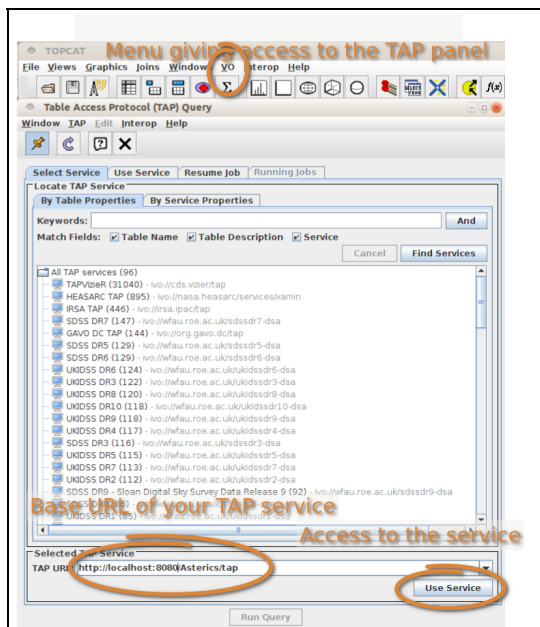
TOPCAT Menu giving access to the TAP panel
File Views Graphics Joins Windows VO Interop Help
$\Sigma$ $f(x)$

Table Access Protocol (TAP) Query
Window TAP Edit Interop Help

Select Service | Use Service | Resume Job | Running Jobs
Locate TAP Service
By Table Properties | By Service Properties
Keywords: And
Match Fields: Table Name Table Description Service
Cancel Find Services

All TAP services (96)
TAPVizieR (31040) - ivo://cds.vizier/tap
HEASARC TAP (895) - ivo://nasa.heasarc/services/xamin
IRSA TAP (446) - ivo://irsa.ipac/tap
SDSS DR7 (147) - ivo://wfau.roe.ac.uk/sdssdr7-dsa
GAVO DC TAP (144) - ivo://org.gavo.dc/tap
SDSS DR5 (129) - ivo://wfau.roe.ac.uk/sdssdr5-dsa
SDSS DR6 (129) - ivo://wfau.roe.ac.uk/sdssdr6-dsa
UKIDSS DR6 (124) - ivo://wfau.roe.ac.uk/ukidssdr6-dsa
UKIDSS DR3 (122) - ivo://wfau.roe.ac.uk/ukidssdr3-dsa
UKIDSS DR8 (120) - ivo://wfau.roe.ac.uk/ukidssdr8-dsa
UKIDSS DR10 (118) - ivo://wfau.roe.ac.uk/ukidssdr10-dsa
UKIDSS DR9 (118) - ivo://wfau.roe.ac.uk/ukidssdr9-dsa
UKIDSS DR4 (117) - ivo://wfau.roe.ac.uk/ukidssdr4-dsa
SDSS DR3 (116) - ivo://wfau.roe.ac.uk/sdssdr3-dsa
UKIDSS DR5 (115) - ivo://wfau.roe.ac.uk/ukidssdr5-dsa
UKIDSS DR7 (113) - ivo://wfau.roe.ac.uk/ukidssdr7-dsa
UKIDSS DR2 (112) - ivo://wfau.roe.ac.uk/ukidssdr2-dsa
SDSS DR9 - Sloan Digital Sky Survey Data Release 9 (92) - ivo://wfau.roe.ac.uk/sdssdr9-dsa
Base URL of your TAP service
UKIDSS DR1 (85) - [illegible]
Access to the service

Selected TAP Service
TAP URL: http://localhost:8080/Asterics/tap
Use Service

Run Query